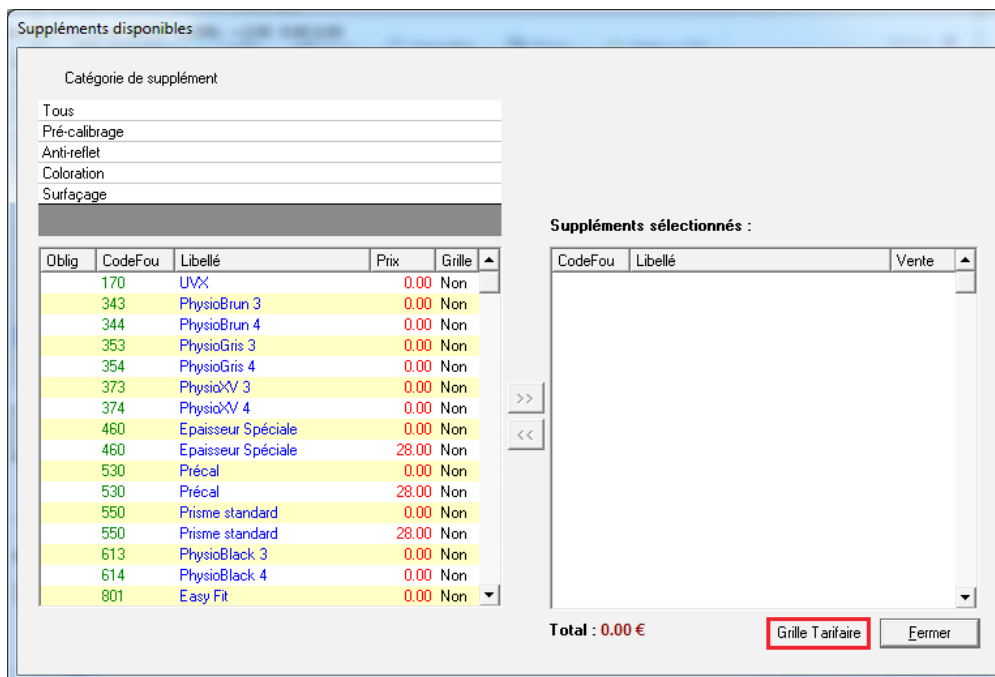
Suppléments disponibles

Catégorie de supplément

Tous
Pré-calibrage
Anti-reflet
Coloration
Surfaçage

| Oblig | CodeFou | Libellé | Prix | Grille |
|---|---|---|---|---|
| | 170 | UVX | 0.00 | Non |
| | 343 | PhysioBrun 3 | 0.00 | Non |
| | 344 | PhysioBrun 4 | 0.00 | Non |
| | 353 | PhysioGris 3 | 0.00 | Non |
| | 354 | PhysioGris 4 | 0.00 | Non |
| | 373 | PhysioXV 3 | 0.00 | Non |
| | 374 | PhysioXV 4 | 0.00 | Non |
| | 460 | Epaisseur Spéciale | 0.00 | Non |
| | 460 | Epaisseur Spéciale | 28.00 | Non |
| | 530 | Précal | 0.00 | Non |
| | 530 | Précal | 28.00 | Non |
| | 550 | Prisme standard | 0.00 | Non |
| | 550 | Prisme standard | 28.00 | Non |
| | 613 | PhysioBlack 3 | 0.00 | Non |
| | 614 | PhysioBlack 4 | 0.00 | Non |
| | 801 | Easy Fit | 0.00 | Non |

>>
<<

Suppléments sélectionnés :

| CodeFou | Libellé | Vente |
|---|---|---|

Total : 0.00 €

Grille Tarifaire
Fermer